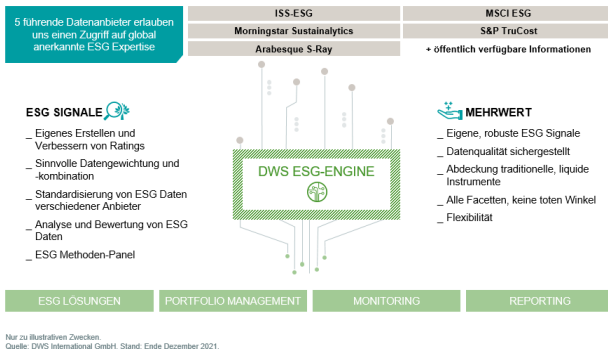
5 führende Datenanbieter erlauben uns einen Zugriff auf global anerkannte ESG Expertise

| ISS-ESG | MSCI ESG |
|---|---|
| Morningstar Sustainalytics | S&P TruCost |
| Arabesque S-Ray | + öffentlich verfügbare Informationen |

ESG SIGNALE

_ Eigenes Erstellen und Verbessern von Ratings

_ Sinnvolle Datengewichtung und -kombination

_ Standardisierung von ESG Daten verschiedener Anbieter

_ Analyse und Bewertung von ESG Daten

_ ESG Methoden-Panel

DWS ESG-ENGINE

MEHRWERT

_ Eigene, robuste ESG Signale

_ Datenqualität sichergestellt

_ Abdeckung traditionelle, liquide Instrumente

_ Alle Facetten, keine toten Winkel

_ Flexibilität

ESG LÖSUNGEN

PORTFOLIO MANAGEMENT

MONITORING

REPORTING

Nur zu illustrativen Zwecken.
Quelle: DWS International GmbH. Stand: Ende Dezember 2021.